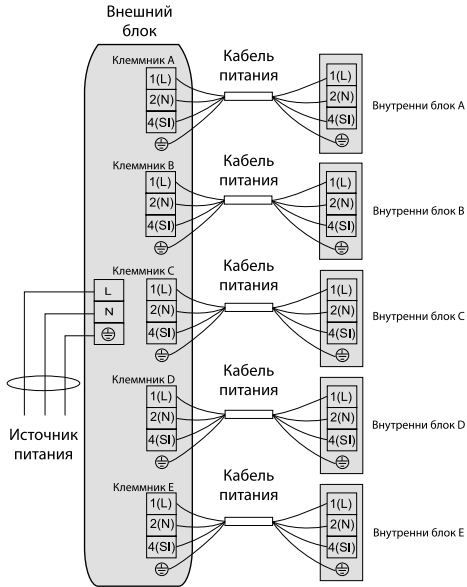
Внешний блок

Клеммник A
1(L)
2(N)
4(SI)
⏚

Кабель питания

1(L)
2(N)
4(SI)
⏚
Внутренни блок A

Клеммник B
1(L)
2(N)
4(SI)
⏚

Кабель питания

1(L)
2(N)
4(SI)
⏚
Внутренни блок B

L
N
⏚

Клеммник C
1(L)
2(N)
4(SI)
⏚

Кабель питания

1(L)
2(N)
4(SI)
⏚
Внутренни блок C

Источник питания

Клеммник D
1(L)
2(N)
4(SI)
⏚

Кабель питания

1(L)
2(N)
4(SI)
⏚
Внутренни блок D

Клеммник E
1(L)
2(N)
4(SI)
⏚

Кабель питания

1(L)
2(N)
4(SI)
⏚
Внутренни блок E